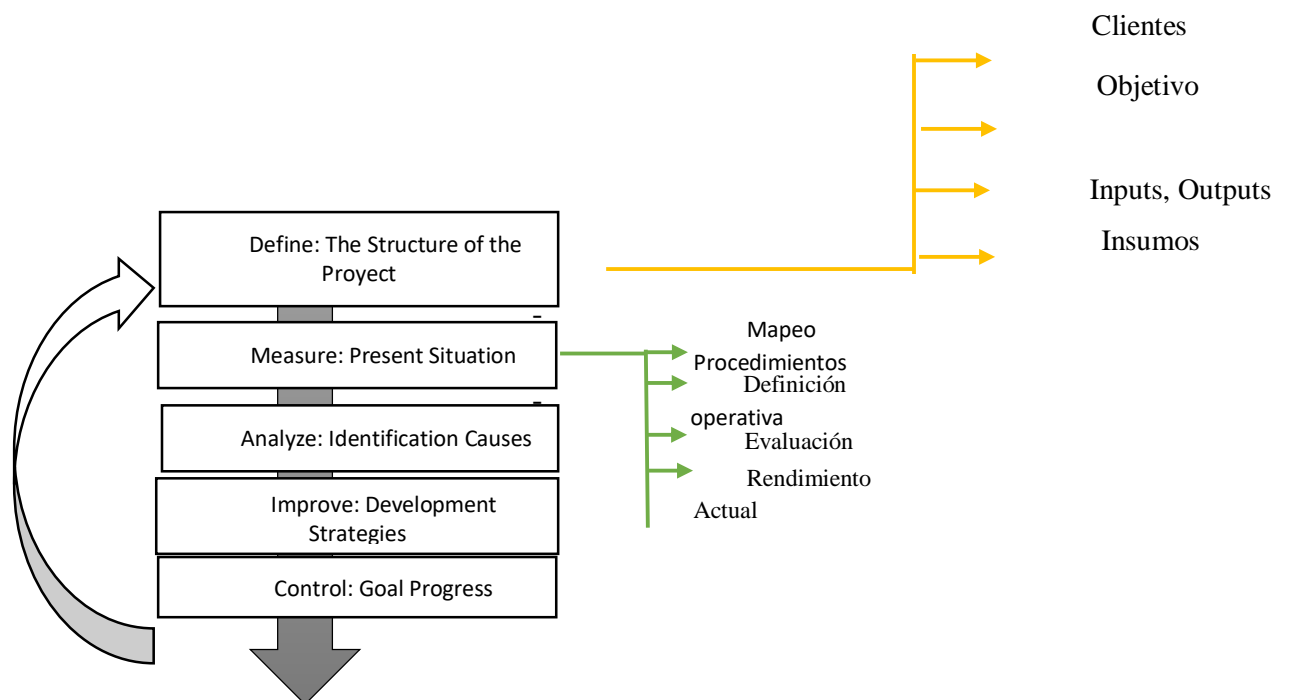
Clientes

Objetivo

Inputs, Outputs

Insumos

Define: The Structure of the Proyect

Measure: Present Situation

Analyze: Identification Causes

Improve: Development Strategies

Control: Goal Progress

Mapeo Procedimientos

Definición operativa

Evaluación

Rendimiento Actual